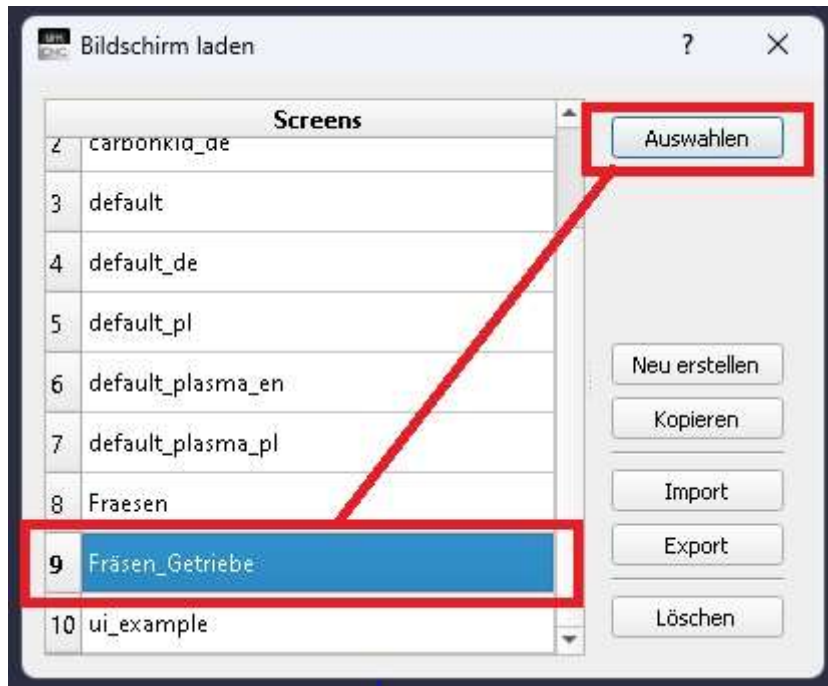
Bildschirm laden

?

×

| | Screens |
|---|---|
| 2 | carbonkid_de |
| 3 | default |
| 4 | default_de |
| 5 | default_pl |
| 6 | default_plasma_en |
| 7 | default_plasma_pl |
| 8 | Fraesen |
| 9 | Fräsen_Getriebe |
| 10 | ui_example |

Auswahlen

Neu erstellen

Kopieren

Import

Export

Löschen